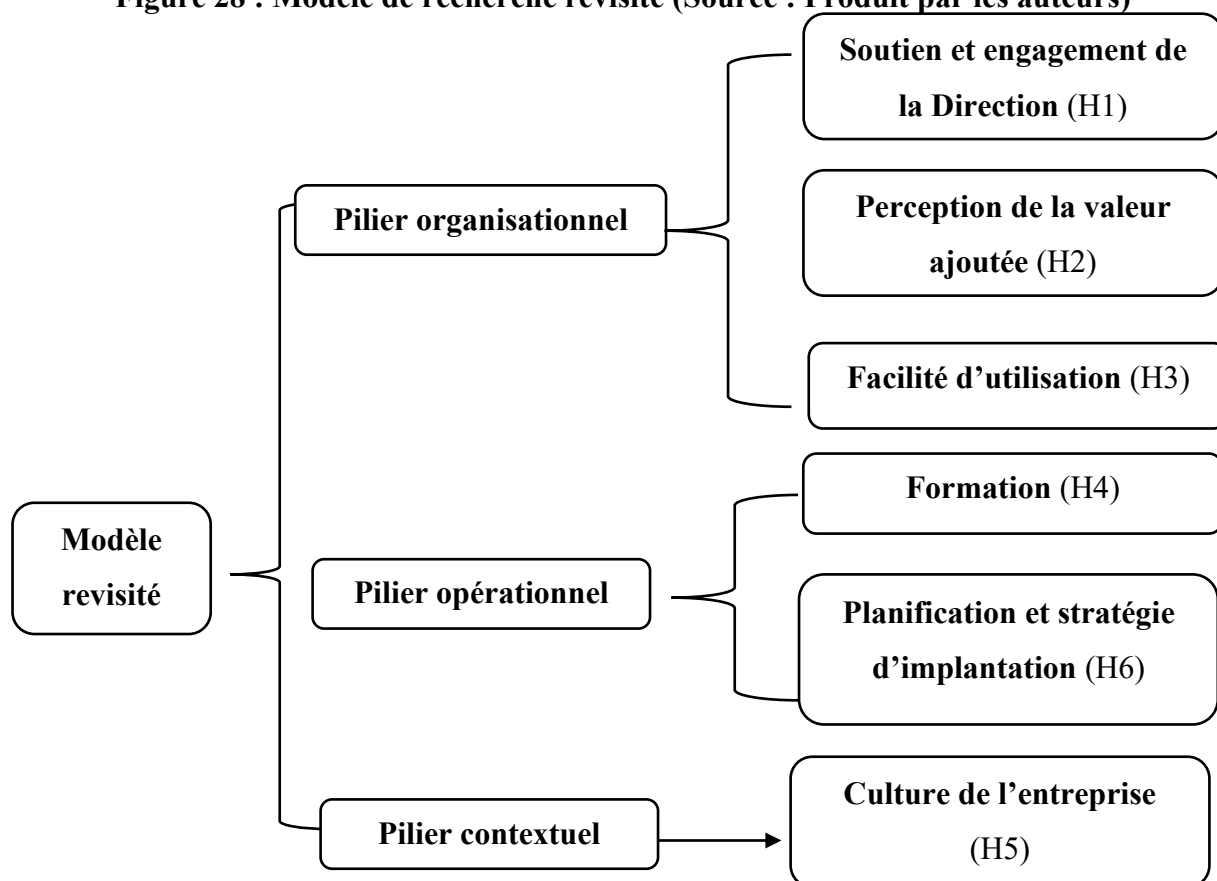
Figure 28 : Modèle de recherche revisité (Source : Produit par les auteurs)

Modèle revisité

Pilier organisationnel

Soutien et engagement de la Direction (H1)

Perception de la valeur ajoutée (H2)

Facilité d'utilisation (H3)

Pilier opérationnel

Formation (H4)

Planification et stratégie d'implantation (H6)

Pilier contextuel

Culture de l'entreprise (H5)